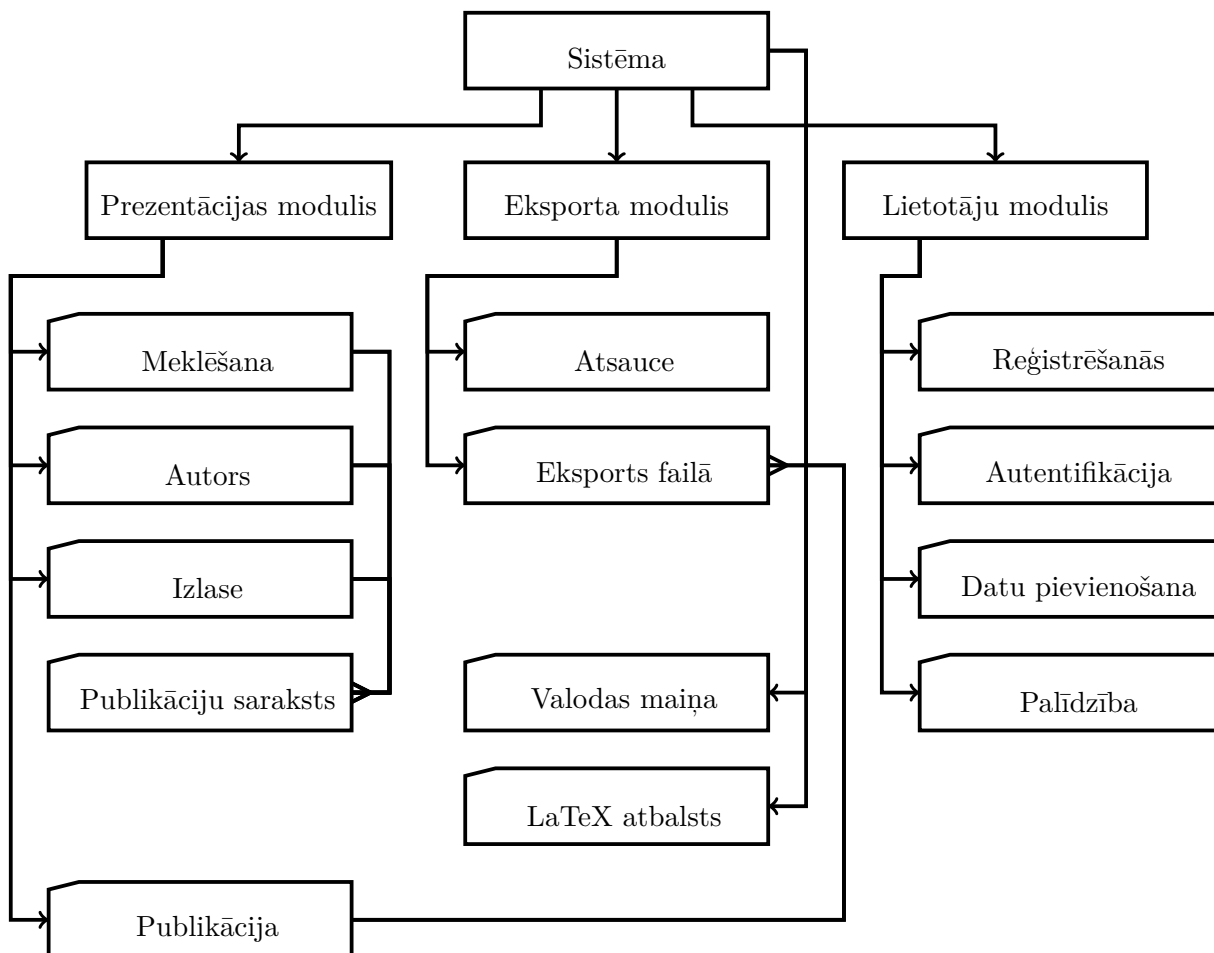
Sistēma

Prezentācijas modulis

Eksporta modulis

Lietotāju modulis

Meklēšana

Autors

Izlase

Publikāciju saraksts

Atsauce

Eksports failā

Valodas maiņa

LaTeX atbalsts

Reģistrēšanās

Autentifikācija

Datu pievienošana

Palīdzība

Publikācija